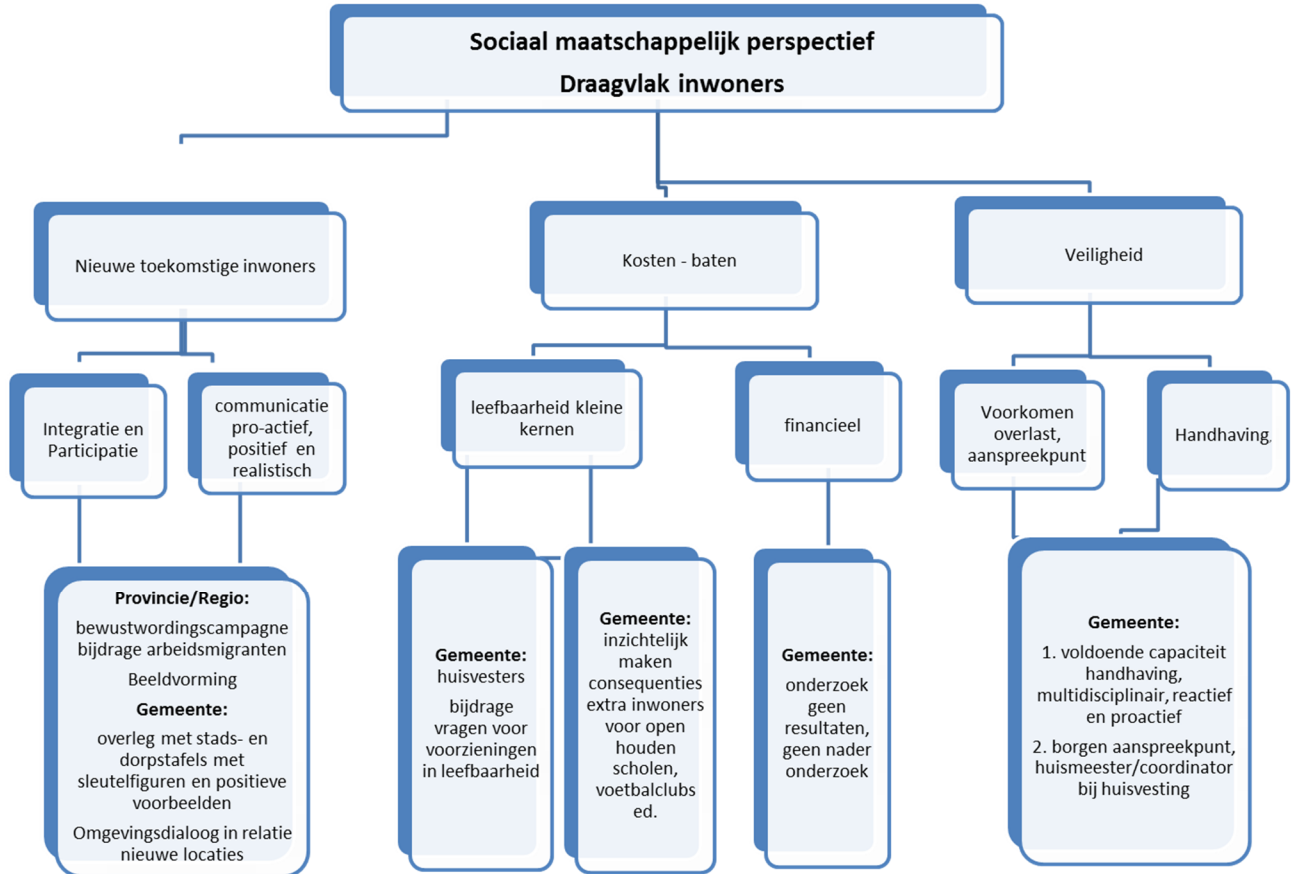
Sociaal maatschappelijk perspectief
Draagvlak inwoners

Nieuwe toekomstige inwoners

Kosten - baten

Veiligheid

Integratie en Participatie

communicatie pro-actief, positief en realistisch

leefbaarheid kleine kernen

financieel

Voorkomen overlast, aanspreekpunt

Handhaving

**Provincie/Regio:**
bewustwordingscampagne bijdrage arbeidsmigranten
Beeldvorming
**Gemeente:**
overleg met stads- en dorpstafels met sleutelfiguren en positieve voorbeelden
Omgevingsdialoog in relatie nieuwe locaties

**Gemeente:**
huisvesters
bijdrage vragen voor voorzieningen in leefbaarheid

**Gemeente:**
inzichtelijk maken consequenties extra inwoners voor open houden scholen, voetbalclubs ed.

**Gemeente:**
onderzoek geen resultaten, geen nader onderzoek

**Gemeente:**
1. voldoende capaciteit handhaving, multidisciplinair, reactief en proactief
2. borgen aanspreekpunt, huismeester/coordinator bij huisvesting